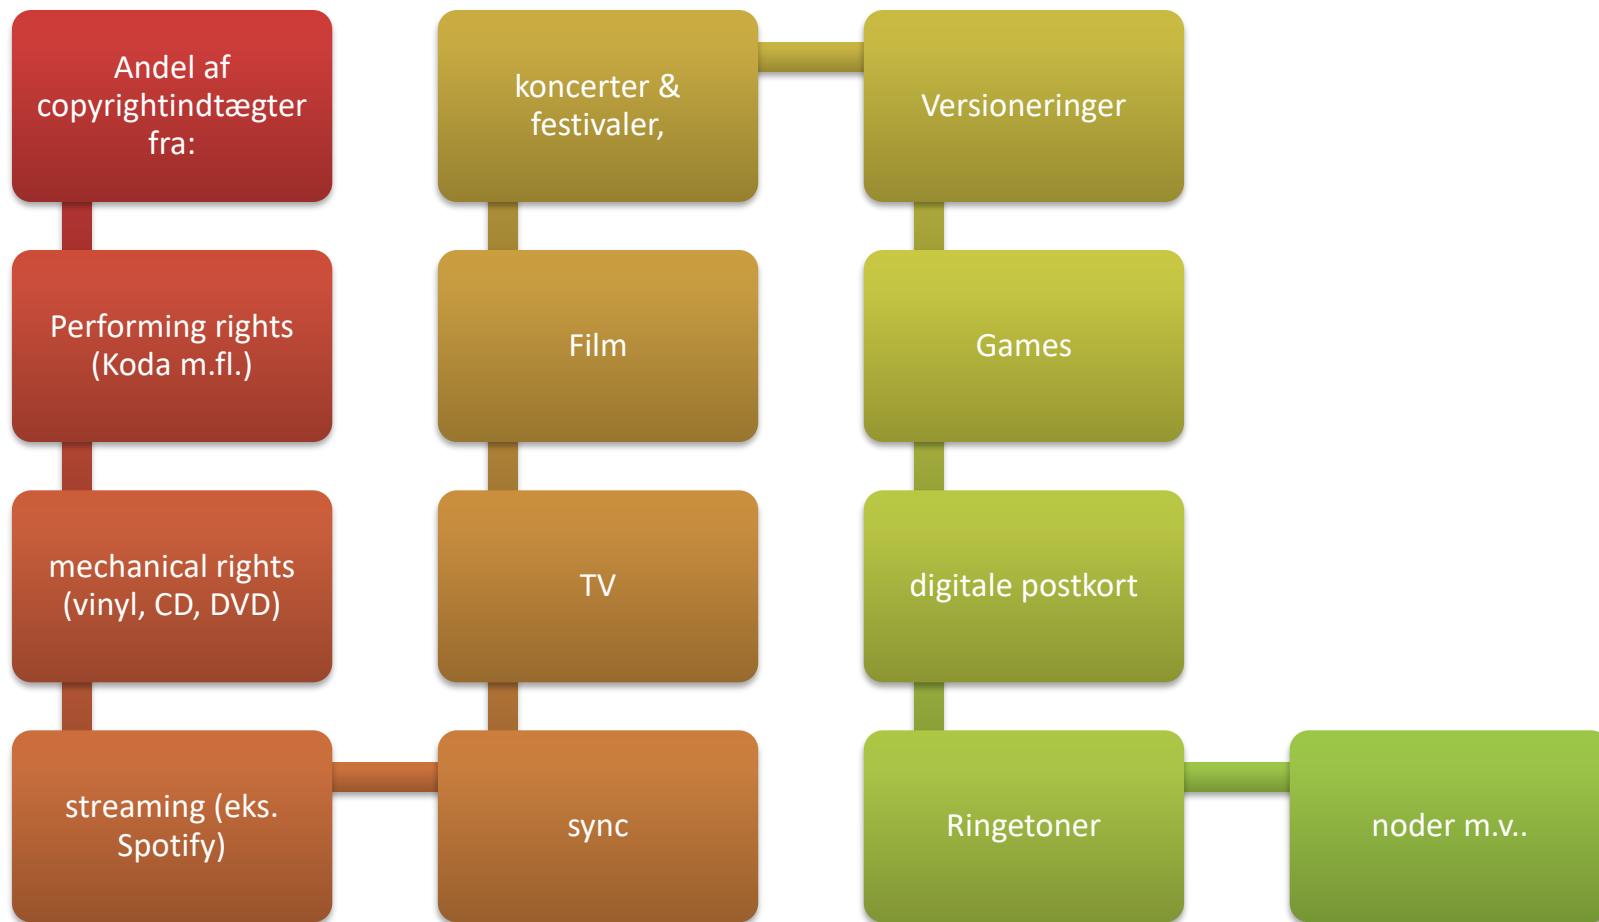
Andel af copyrightindtægter fra:

Performing rights (Koda m.fl.)

mechanical rights (vinyl, CD, DVD)

streaming (eks. Spotify)

sync

TV

Film

koncerter & festivaler,

Versioneringer

Games

digitale postkort

Ringetoner

noder m.v..